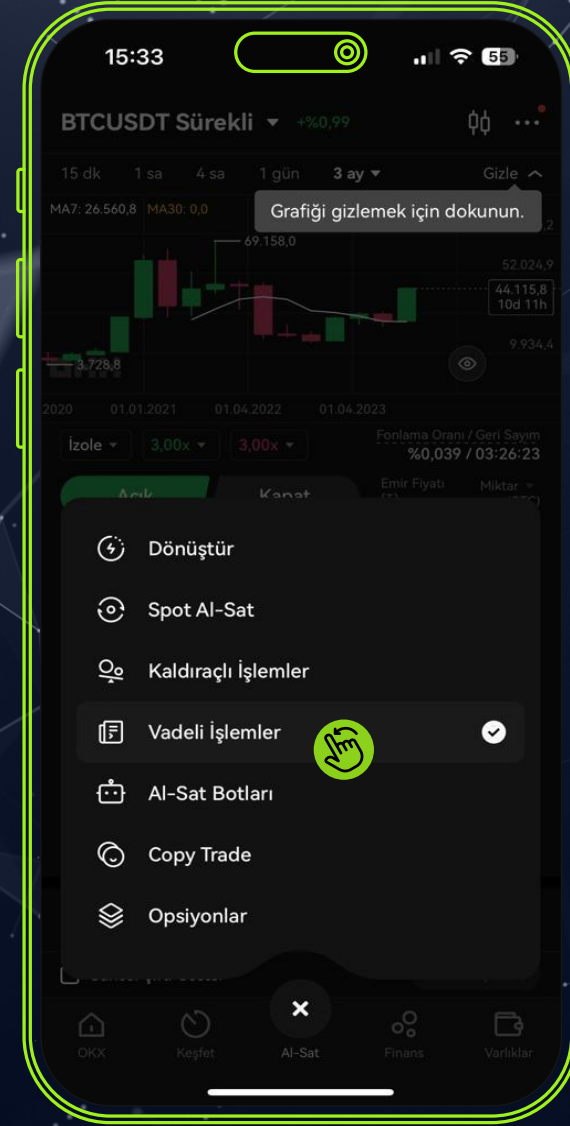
15:33
55

BTCUSDT Sürekli +%0,99

15 dk 1 sa 4 sa 1 gün 3 ay Gizle

MA7: 26.560,8 MA30: 0,0

Grafiği gizlemek için dokunun.

69.158,0
52.024,9
44.115,8
10d 11h
9.934,4
3.728,8

2020 01.01.2021 01.04.2022 01.04.2023

İzole 3,00x 3,00x
Fonlama Oranı / Geri Sayım
%0,039 / 03:26:23

Açık Kapat
Emir Fiyatı Miktar

Dönüştür
Spot Al-Sat
Kaldıraçlı İşlemler
Vadeli İşlemler
Al-Sat Botları
Copy Trade
Opsiyonlar

OKX Keşfet Al-Sat Finans Varlıklar